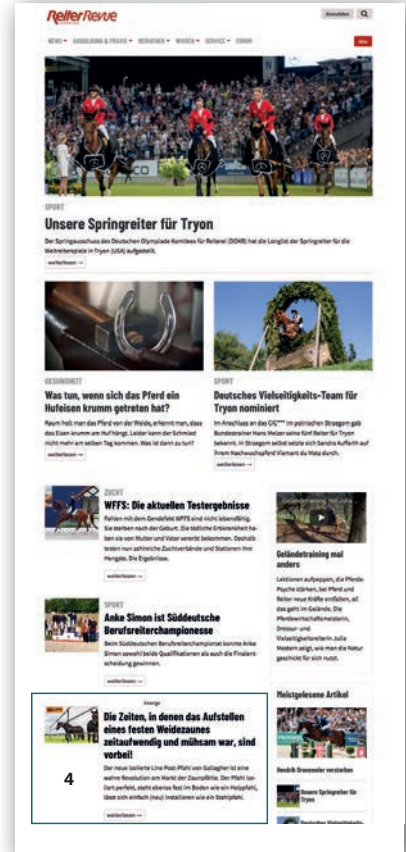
ReiterRevue

Anmelden

NEWS ▾ AUSBILDUNG & PRAXIS ▾ REIHATHEN ▾ WISSEN ▾ SERVICE ▾ FORUM

Abo

SPORT

Unsere Springreiter für Tryon

Der Springausschuss des Deutschen Olympiade Komitees für Reiterei (DOKR) hat die Longlist der Springreiter für die Weltreiterspiele in Tryon (USA) aufgestellt.

weiterlesen →

GESUNDHEIT

Was tun, wenn sich das Pferd ein Hufeisen krumm getreten hat?

Kaum holt man das Pferd von der Weide, erkennt man, dass das Eisen krumm am Huf hängt. Leider kann der Schmied nicht mehr am selben Tag kommen. Was ist dann zu tun?

weiterlesen →

SPORT

Deutsches Vielseitigkeits-Team für Tryon nominiert

Im Anschluss an das CIC*** im polnischen Strzegom gab Bundestrainer Hans Melzer seine fünf Reiter für Tryon bekannt. In Strzegom selbst setzte sich Sandra Auffarth auf ihrem Nachwuchspferd Viamant du Matz durch.

weiterlesen →

ZUCHT

WFFS: Die aktuellen Testergebnisse

Fohlen mit dem Gendefekt WFFS sind nicht lebensfähig. Sie sterben nach der Geburt. Die tödliche Erbkrankheit haben sie von Mutter und Vater vererbt bekommen. Deshalb testen nun zahlreiche Zuchtverbände und Stationen ihre Hengste. Die Ergebnisse.

weiterlesen →

Geländetraining mal anders

Lektionen aufpeppen, die Pferde-Psyche stärken, bei Pferd und Reiter neue Kräfte entfalten, all das geht im Gelände. Die Pferdewirtschaftsmeisterin, Dressur- und Vielseitigkeitsreiterin Julia Mestern zeigt, wie man die Natur geschickt für sich nutzt.

SPORT

Anke Simon ist Süddeutsche Berufsreiterchampionesse

Beim Süddeutschen Berufsreiterchampionat konnte Anke Simon sowohl beide Qualifikationen als auch die Finalentscheidung gewinnen.

weiterlesen →

Meistgelesene Artikel

Anzeige

Die Zeiten, in denen das Aufstellen eines festen Weidezaunes zeitaufwendig und mühsam war, sind vorbei!

Der neue isolierte Line Post-Pfahl von Gallagher ist eine wahre Revolution am Markt der Zaunpfähle. Der Pfahl isoliert perfekt, steht ebenso fest im Boden wie ein Holzpfahl, lässt sich einfach (neu) installieren wie ein Stahlpfahl.

weiterlesen →

4

Hendrik Gruenwaler versteifen

Unsere Springreiter für Tryon

Deutsches Vielseitigkeits-